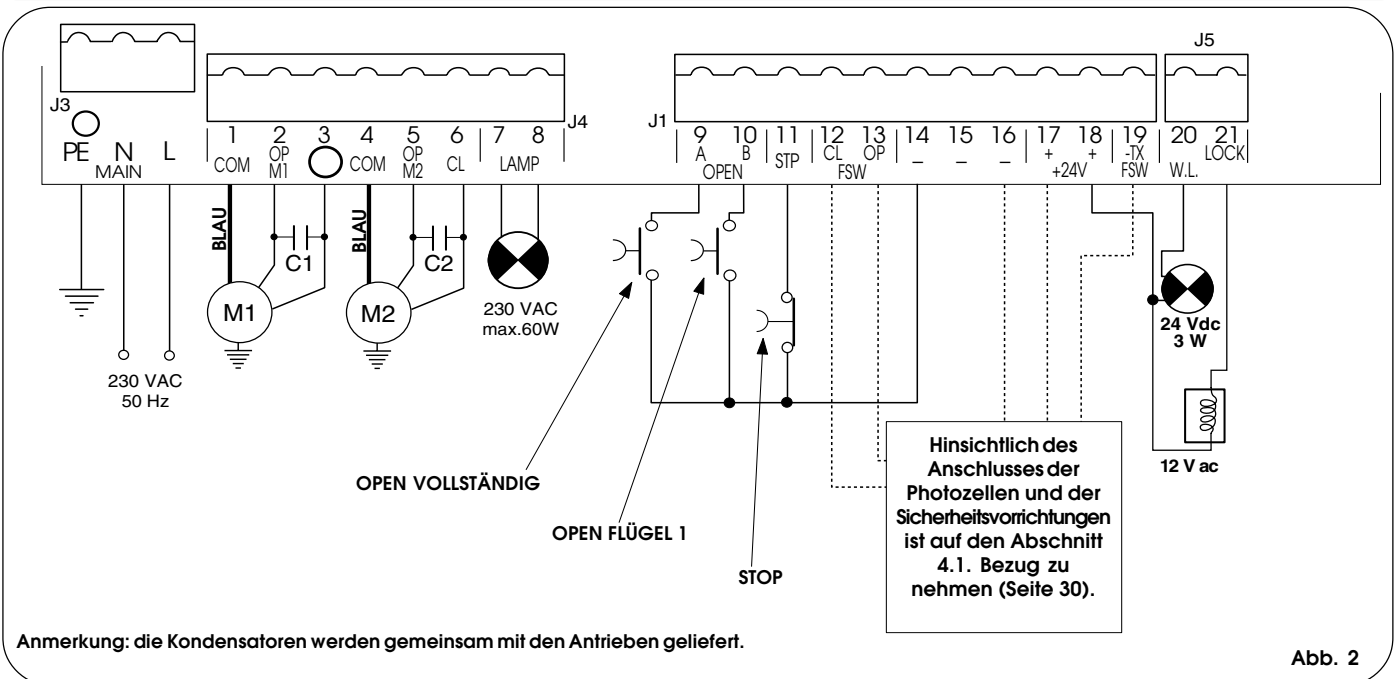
J3
PE N L
MAIN

J4
1 COM
2 OP M1
3
4 COM
5 OP M2
6 CL
7 8 LAMP

J1
9 A
10 B
OPEN
11 STP
12 CL
13 OP
FSW
14 –
15 –
16 –
17 +
18 +
+24V
19 -TX FSW
J5
20 W.L.
21 LOCK

BLAU
C1
M1
BLAU
C2
M2

230 VAC
max.60W

230 VAC
50 Hz

24 Vdc
3 W

12 V ac

OPEN VOLLSTÄNDIG

OPEN FLÜGEL 1

STOP

Hinsichtlich des Anschlusses der Photozellen und der Sicherheitsvorrichtungen ist auf den Abschnitt 4.1. Bezug zu nehmen (Seite 30).

Anmerkung: die Kondensatoren werden gemeinsam mit den Antrieben geliefert.

Abb. 2